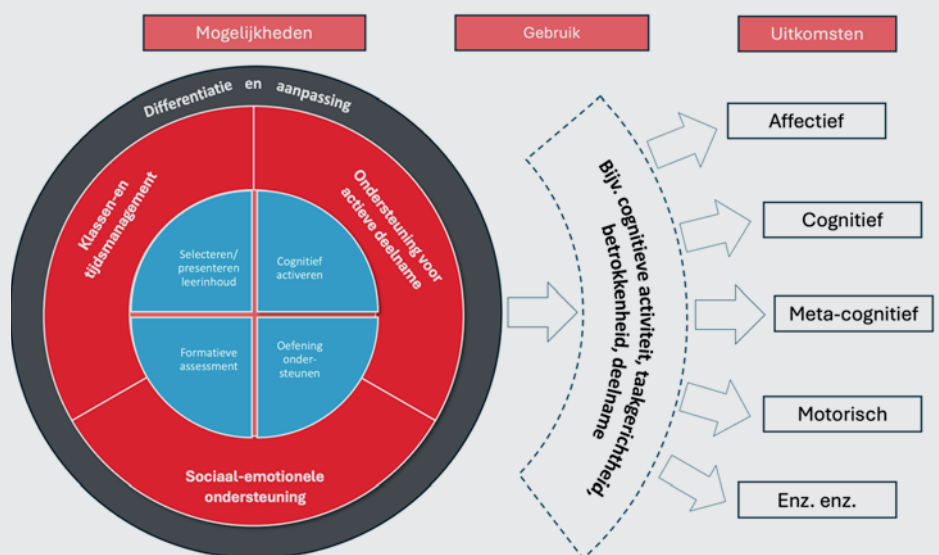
Mogelijkheden

Gebruik

Uitkomsten

Differentiatie en aanpassing

Klassen-en tijdsmanagement

Ondersteuning voor actieve deelname

Selecteren/ presenteren leerinhoud

Cognitief activeren

Formatieve assessment

Oefening onder- steunen

Sociaal-emotionele ondersteuning

Bijv. cognitieve activiteit, taakgerichtheid, betrokkenheid, deelname

Affectief

Cognitief

Meta-cognitief

Motorisch

Enz. enz.